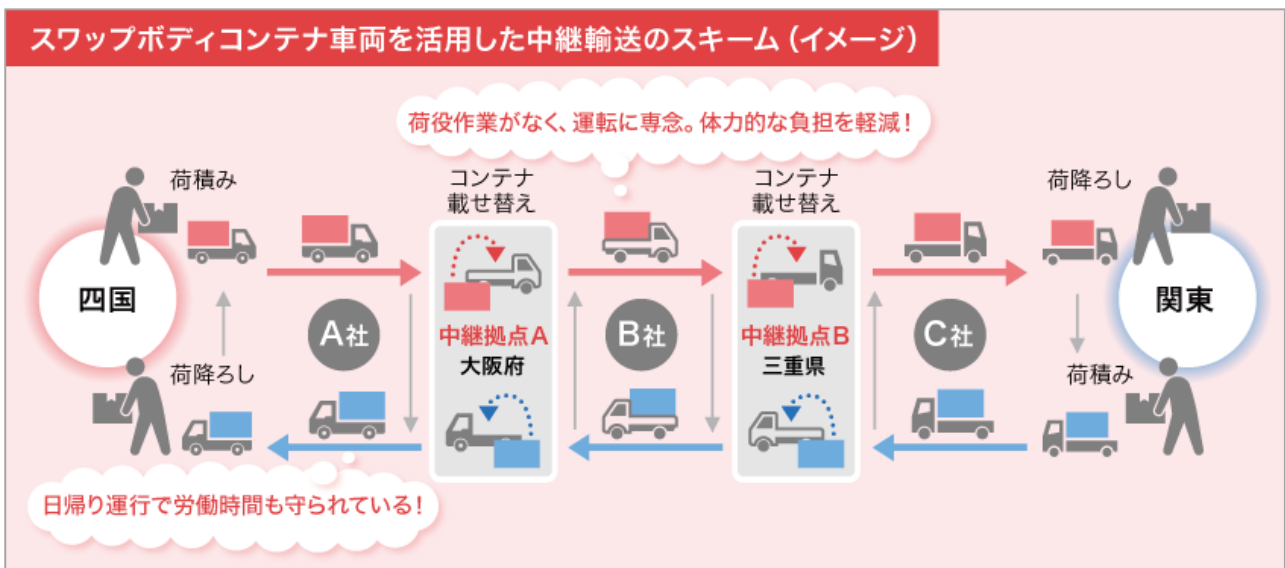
スワップボディコンテナ車両を活用した中継輸送のスキーム（イメージ）

荷役作業がなく、運転に専念。体力的な負担を軽減！

荷積み

コンテナ載せ替え

コンテナ載せ替え

荷降ろし

四国

A社

中継拠点A
大阪府

B社

中継拠点B
三重県

C社

関東

荷降ろし

荷積み

日帰り運行で労働時間も守られている！